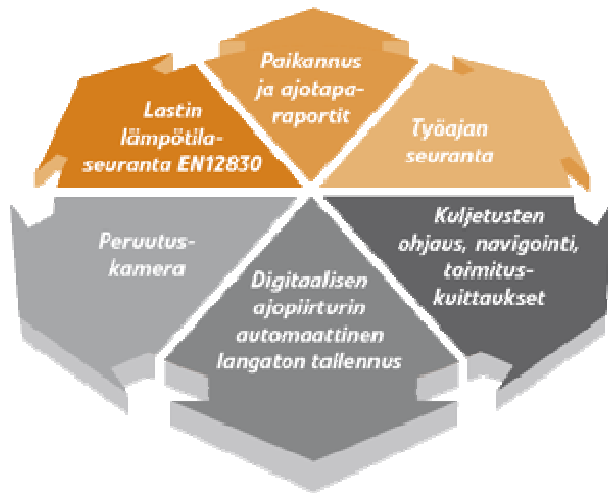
Paikannus ja ajotapa-raportit

Lastin lämpötila-seuranta EN12830

Työajan seuranta

Peruutus-kamera

Kuljetusten ohjaus, navigointi, toimitus-kuittaukset

Digitaalisen ajopiirturin automaattinen langaton tallennus